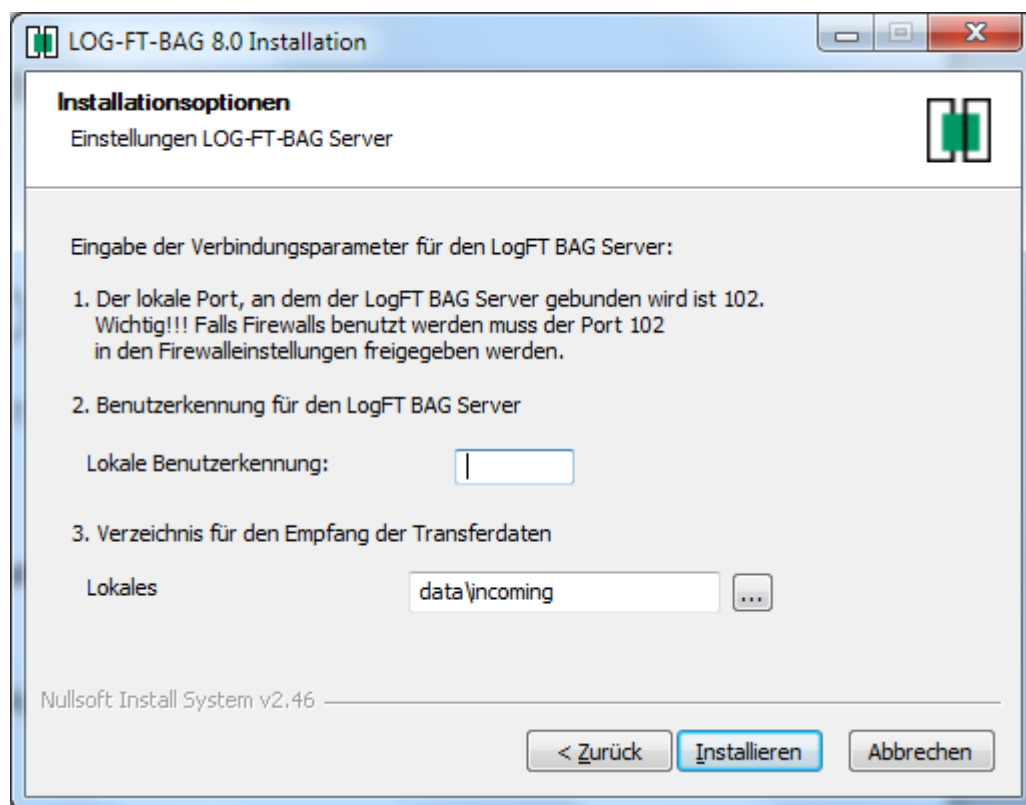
LOG-FT-BAG 8.0 Installation

Installationsoptionen

Einstellungen LOG-FT-BAG Server

Eingabe der Verbindungsparameter für den LogFT BAG Server:

1. Der lokale Port, an dem der LogFT BAG Server gebunden wird ist 102. Wichtig!!! Falls Firewalls benutzt werden muss der Port 102 in den Firewalleinstellungen freigegeben werden.

2. Benutzerkennung für den LogFT BAG Server

Lokale Benutzerkennung:

3. Verzeichnis für den Empfang der Transferdaten

Lokales

data\incoming

...

Nullsoft Install System v2.46

< Zurück

Installieren

Abbrechen